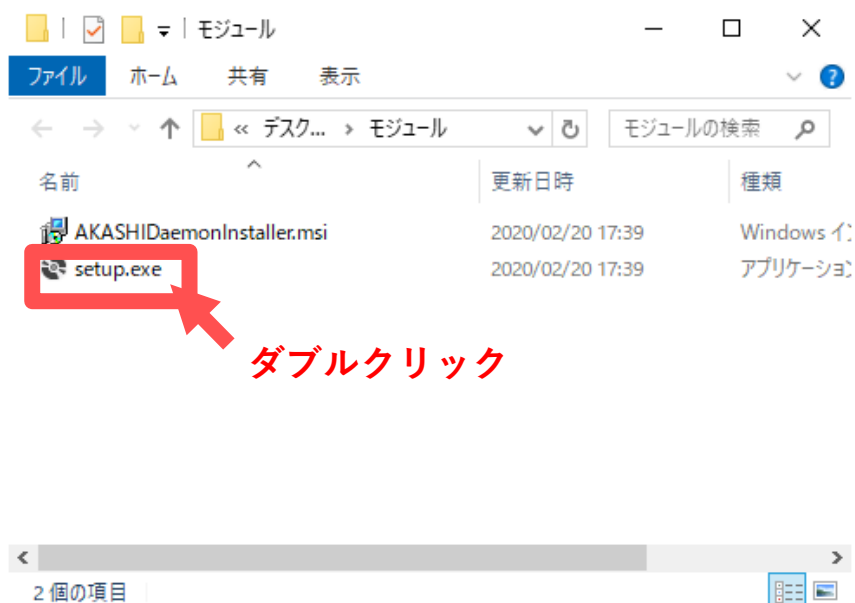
モジュール

ファイル ホーム 共有 表示

« デスク... › モジュール

モジュールの検索

| 名前 | 更新日時 | 種類 |
|---|---|---|
| AKASHIDaemonInstaller.msi | 2020/02/20 17:39 | Windows イ |
| setup.exe | 2020/02/20 17:39 | アプリケーショ |

ダブルクリック

2 個の項目